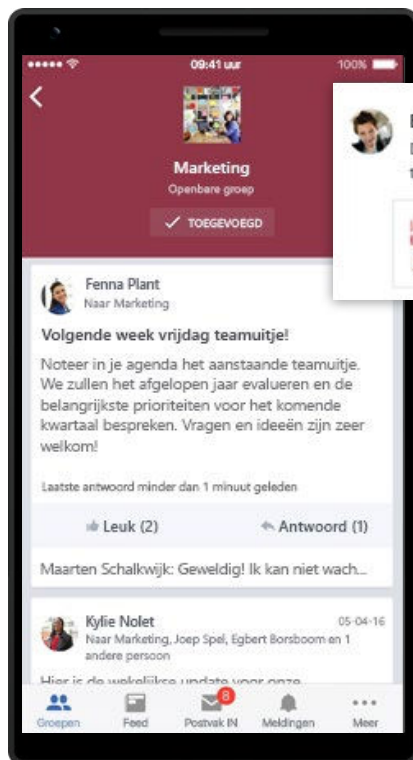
09:41 uur

100%

Marketing

Openbare groep

TOEGEVOEGD

Fenna Plant

Naar Marketing

Volgende week vrijdag teamuitje!

Noteer in je agenda het aanstaande teamuitje. We zullen het afgelopen jaar evalueren en de belangrijkste prioriteiten voor het komende kwartaal bespreken. Vragen en ideeën zijn zeer welkom!

Laatste antwoord minder dan 1 minuut geleden

Leuk (2)

Antwoord (1)

Maarten Schalkwijk: Geweldig! Ik kan niet wach...

Kylie Nolet

05-04-16

Naar Marketing, Joep Spel, Egbert Borsboom en 1 andere persoon

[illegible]

Groepen

Feed

8

Postvak IN

Meldingen

Meer